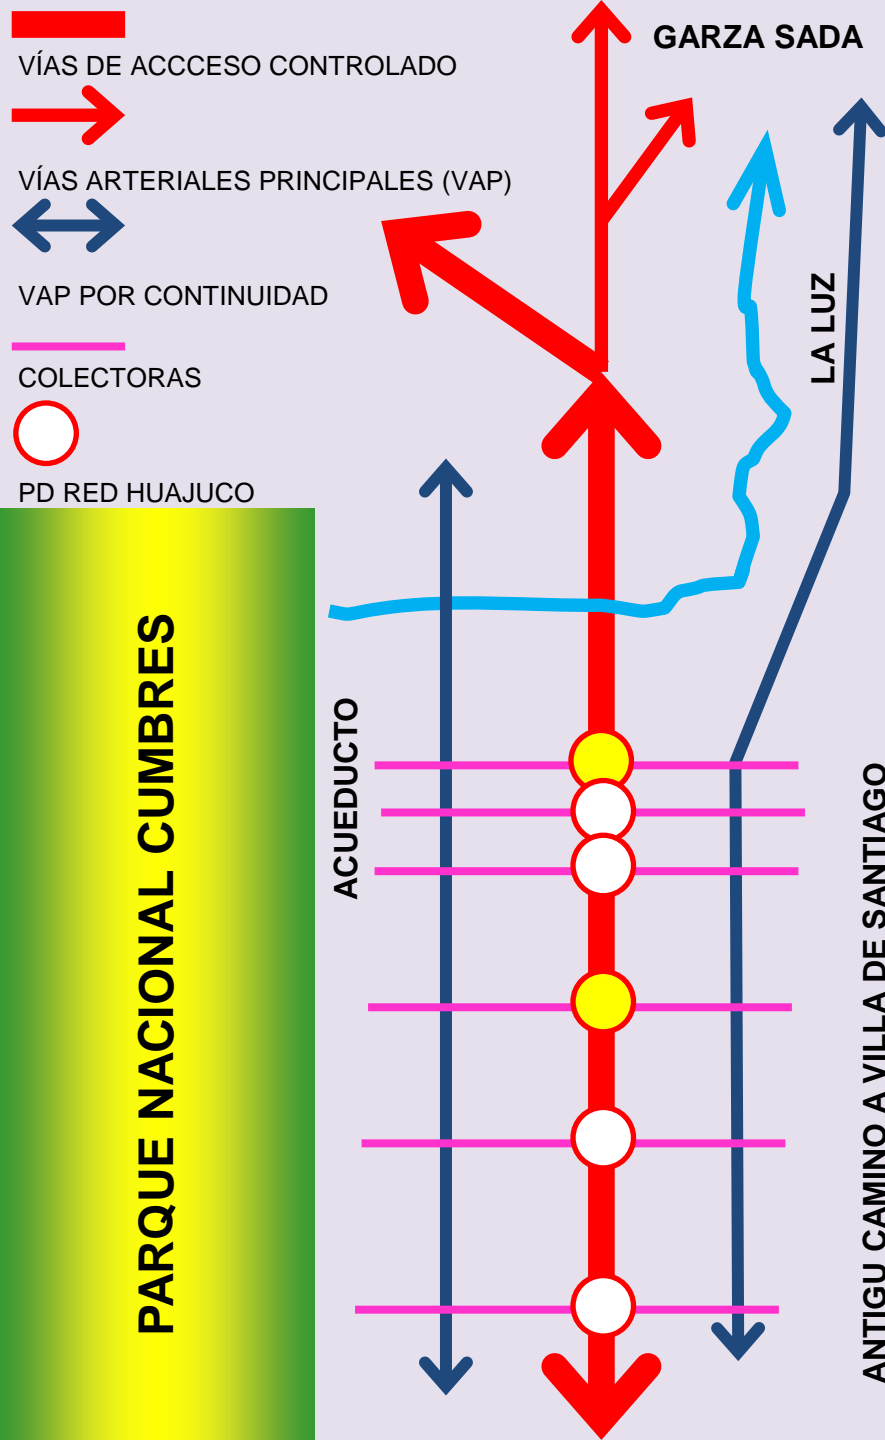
VÍAS DE ACCCESO CONTROLADO

VÍAS ARTERIALES PRINCIPALES (VAP)

VAP POR CONTINUIDAD

COLECTORAS

PD RED HUAJUCO

GARZA SADA

LA LUZ

PARQUE NACIONAL CUMBRES

ACUEDUCTO

ANTIGU CAMINO A VILLA DE SANTIAGO